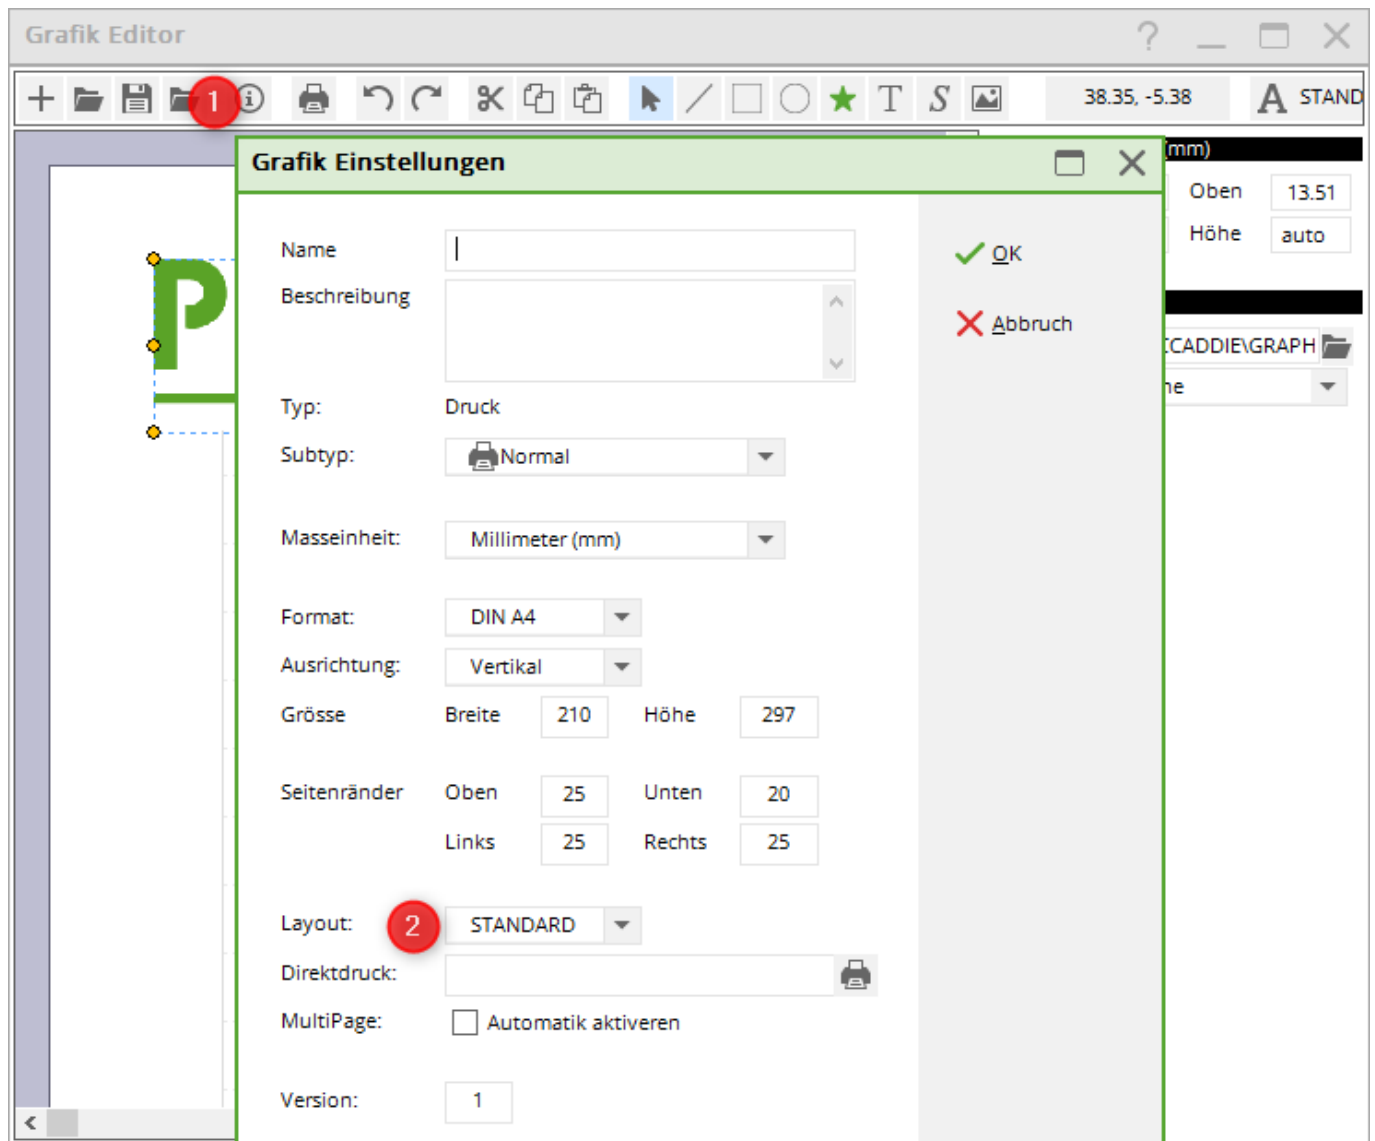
Grafik Editor

1

38.35, -5.38

STAND

(mm)

Oben 13.51

Höhe auto

CADDIE\GRAPH

ne

Grafik Einstellungen

Name

Beschreibung

Typ: Druck

Subtyp: Normal

Masseinheit: Millimeter (mm)

Format: DIN A4

Ausrichtung: Vertikal

Grösse Breite 210 Höhe 297

Seitenränder Oben 25 Unten 20

Links 25 Rechts 25

Layout: 2 STANDARD

Direktdruck:

MultiPage: Automatik aktiveren

Version: 1

OK

Abbruch